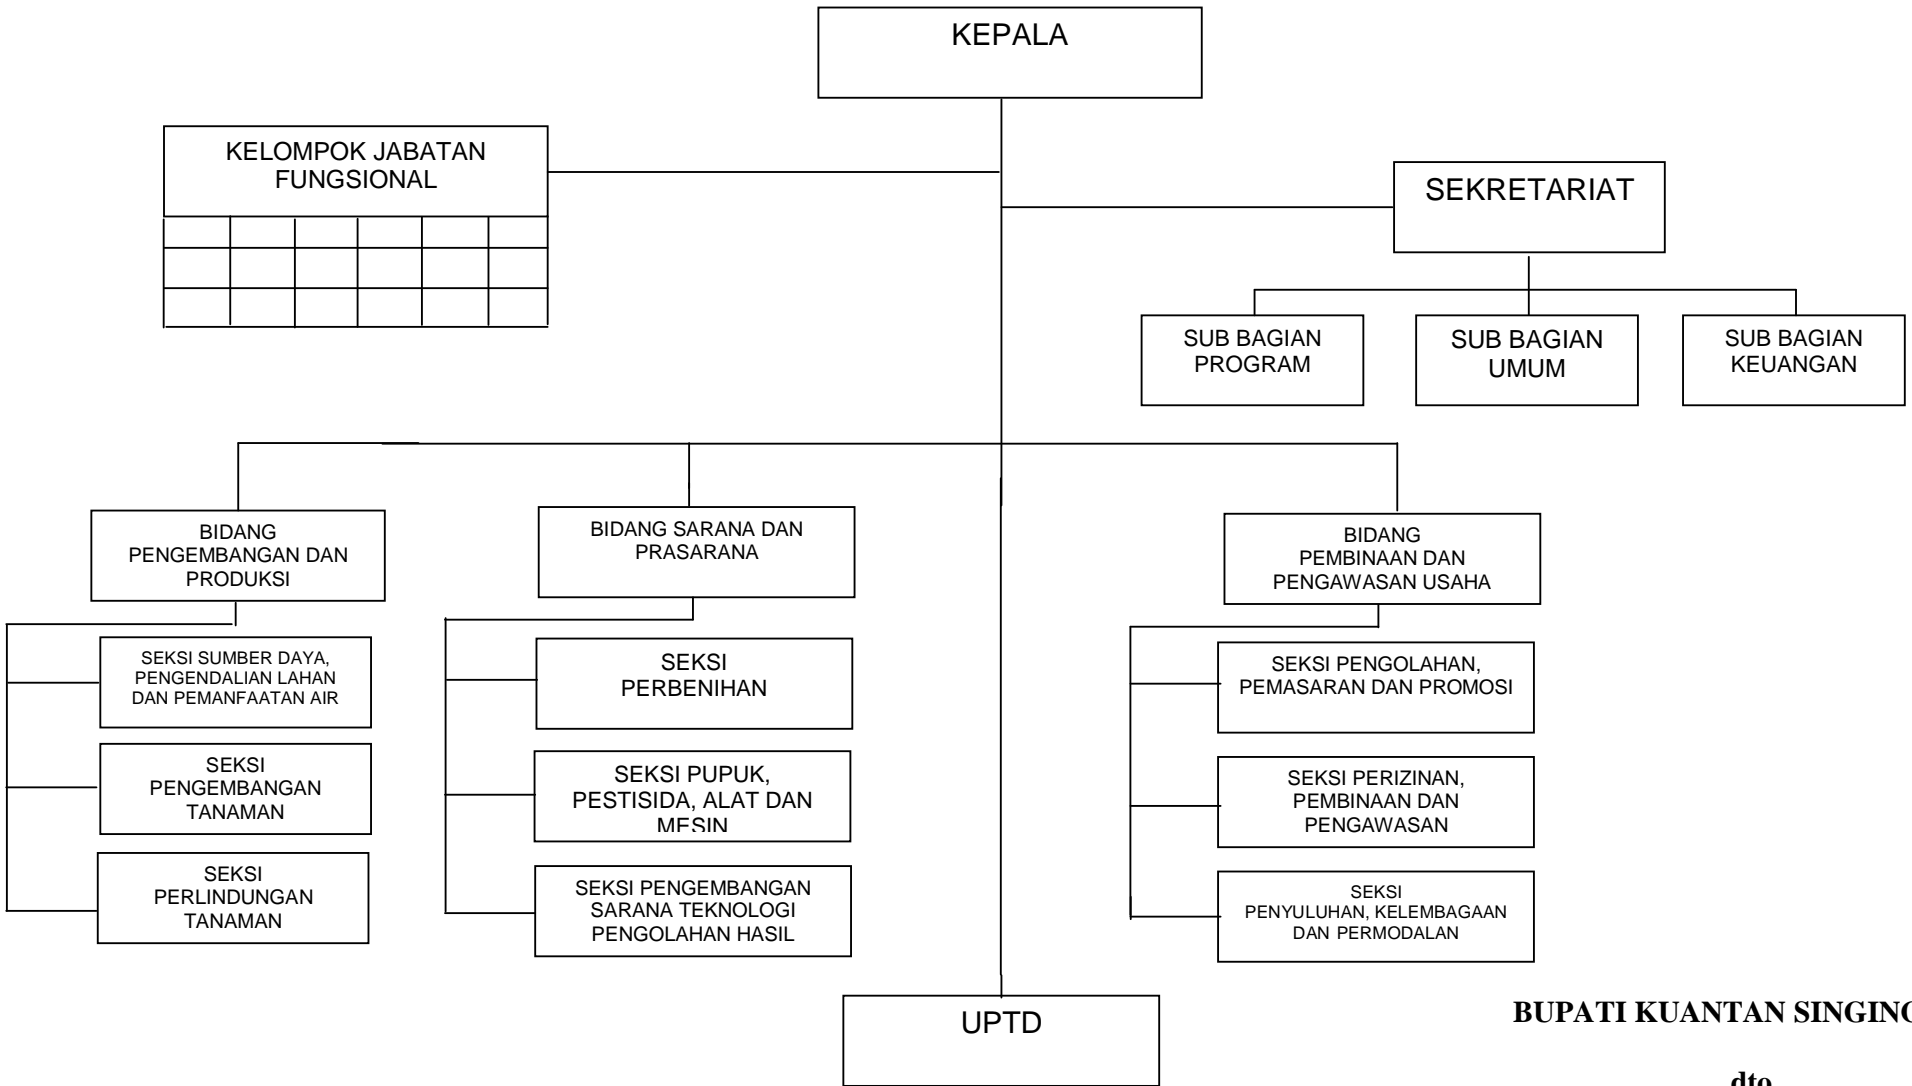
KEPALA

KELOMPOK JABATAN FUNGSIONAL

SEKRETARIAT

SUB BAGIAN PROGRAM

SUB BAGIAN UMUM

SUB BAGIAN KEUANGAN

BIDANG PENGEMBANGAN DAN PRODUKSI

SEKSI SUMBER DAYA, PENGENDALIAN LAHAN DAN PEMANFAATAN AIR

SEKSI PENGEMBANGAN TANAMAN

SEKSI PERLINDUNGAN TANAMAN

BIDANG SARANA DAN PRASARANA

SEKSI PERBENIHAN

SEKSI PUPUK, PESTISIDA, ALAT DAN MESIN

SEKSI PENGEMBANGAN SARANA TEKNOLOGI PENGOLAHAN HASIL

BIDANG PEMBINAAN DAN PENGAWASAN USAHA

SEKSI PENGOLAHAN, PEMASARAN DAN PROMOSI

SEKSI PERIZINAN, PEMBINAAN DAN PENGAWASAN

SEKSI PENYULUHAN, KELEMBAGAAN DAN PERMODALAN

UPTD

BUPATI KUANTAN SINGING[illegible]

dto